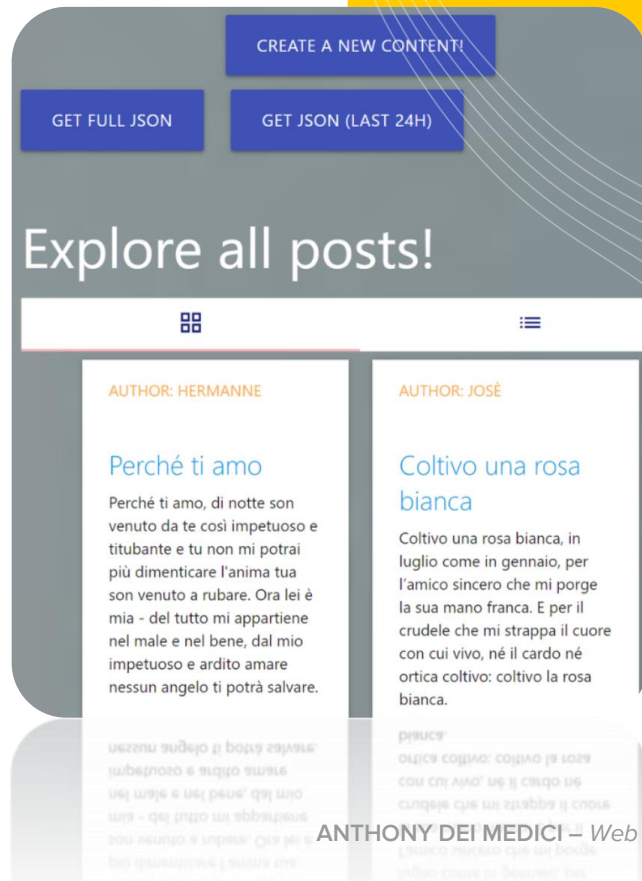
CREATE A NEW CONTENT!

GET FULL JSON

GET JSON (LAST 24H)

Explore all posts!

AUTHOR: HERMANNE

Perché ti amo

Perché ti amo, di notte son venuto da te così impetuoso e titubante e tu non mi potrai più dimenticare l'anima tua son venuto a rubare. Ora lei è mia - del tutto mi appartiene nel male e nel bene, dal mio impetuoso e ardito amare nessun angelo ti potrà salvare.

AUTHOR: JOSÈ

Coltivo una rosa bianca

Coltivo una rosa bianca, in luglio come in gennaio, per l'amico sincero che mi porge la sua mano franca. E per il crudele che mi strappa il cuore con cui vivo, né il cardo né ortica coltivo: coltivo la rosa bianca.

ANTHONY DEI MEDICI – Web